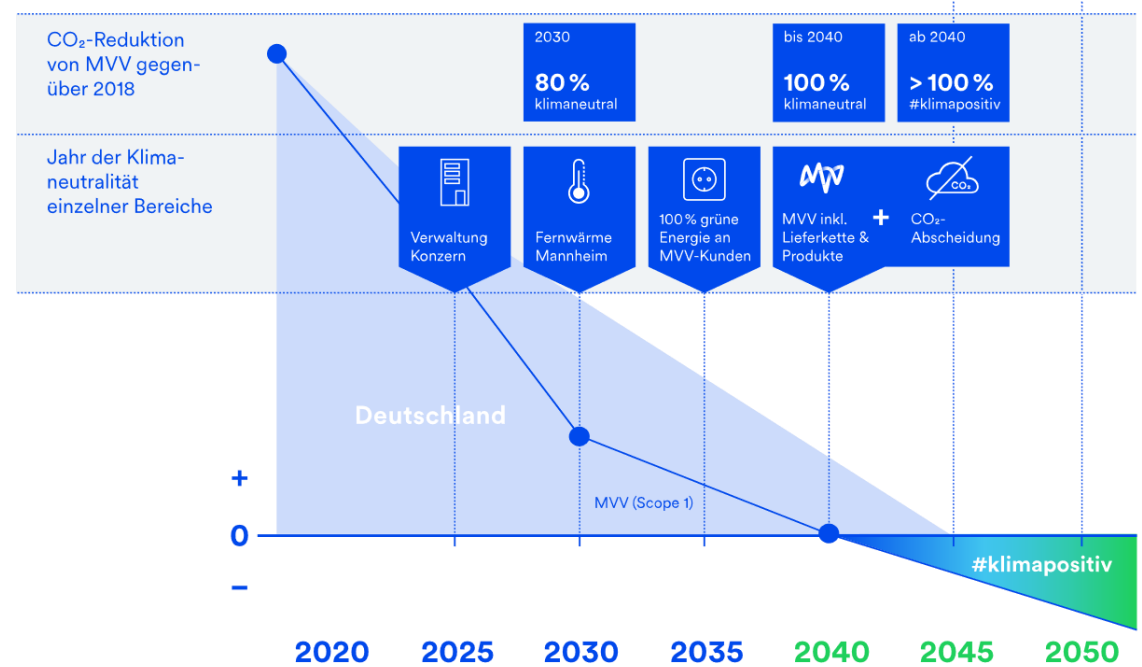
$CO_2$-Reduktion von MVV gegenüber 2018

2030
80 %
klimaneutral

bis 2040
100 %
klimaneutral

ab 2040
> 100 %
#klimapositiv

Jahr der Klimaneutralität einzelner Bereiche

Verwaltung Konzern

Fernwärme Mannheim

100 % grüne Energie an MVV-Kunden

MVV inkl. Lieferkette & Produkte

+

$CO_2$

$CO_2$-Abscheidung

Deutschland

MVV (Scope 1)

+

0

–

#klimapositiv

2020 2025 2030 2035 2040 2045 2050